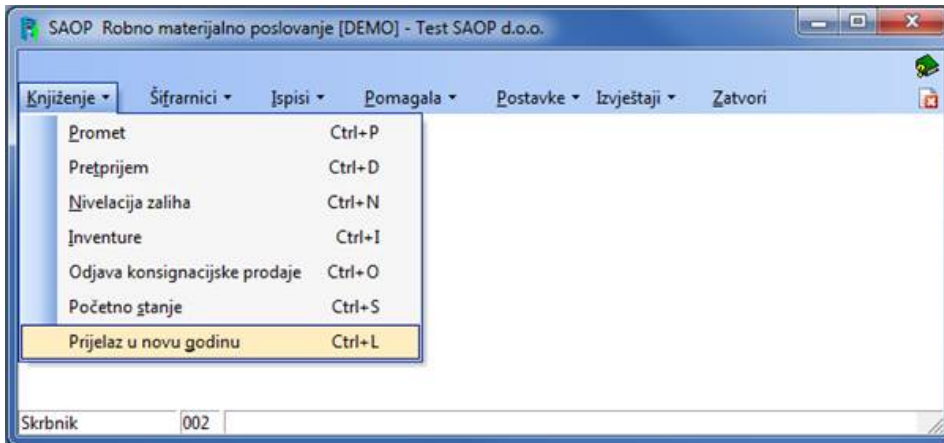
SAOP Robno materijalno poslovanje [DEMO] - Test SAOP d.o.o.

Knjiženje ▾ Šifrarnici ▾ Ispisi ▾ Pomagala ▾ Postavke ▾ Izvještaji ▾ Zatvori

Promet Ctrl+P
Pretprijem Ctrl+D
Nivelacija zaliha Ctrl+N
Inventure Ctrl+I
Odjava konsignacijske prodaje Ctrl+O
Početno stanje Ctrl+S
Prijelaz u novu godinu Ctrl+L

Skrbnik 002